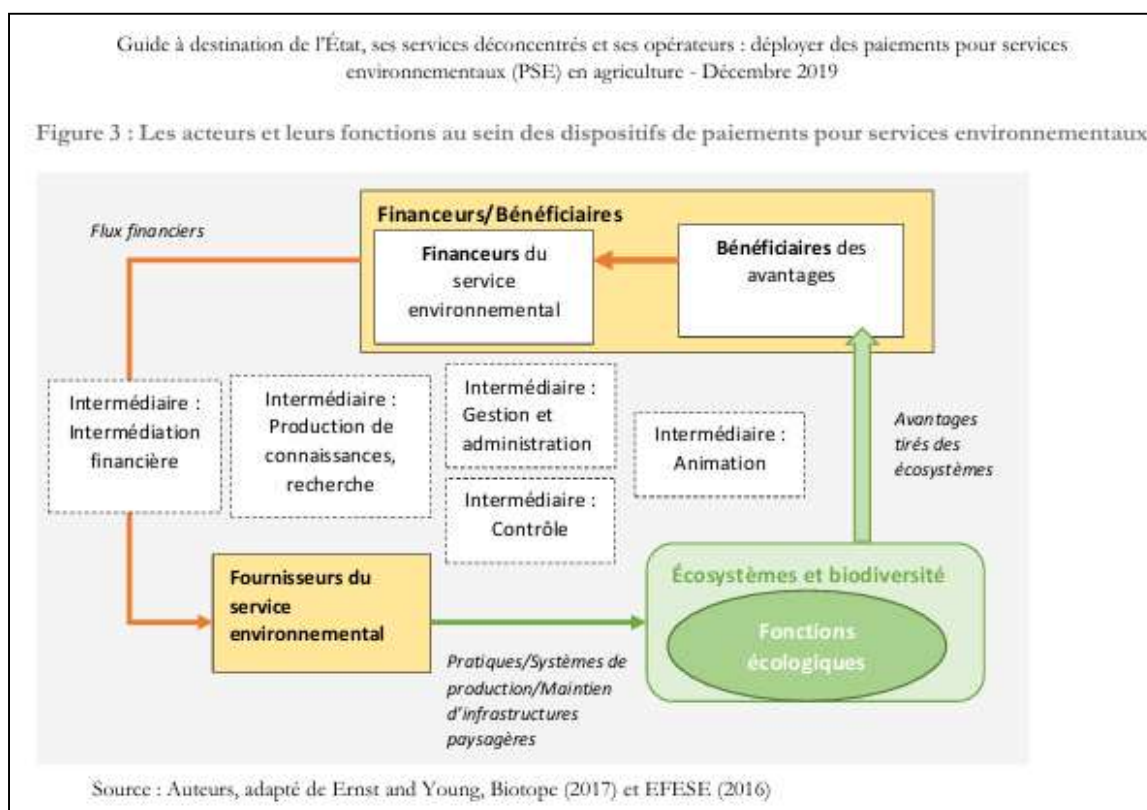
Guide à destination de l'État, ses services déconcentrés et ses opérateurs : déployer des paiements pour services environnementaux (PSE) en agriculture - Décembre 2019

Figure 3 : Les acteurs et leurs fonctions au sein des dispositifs de paiements pour services environnementaux

Financeurs/Bénéficiaires

Flux financiers

Financeurs du service environnemental

Bénéficiaires des avantages

Intermédiaire : Intermédiation financière

Intermédiaire : Production de connaissances, recherche

Intermédiaire : Gestion et administration

Intermédiaire : Contrôle

Intermédiaire : Animation

Avantages tirés des écosystèmes

Fournisseurs du service environnemental

Écosystèmes et biodiversité

Fonctions écologiques

Pratiques/Systèmes de production/Maintien d'infrastructures paysagères

Source : Auteurs, adapté de Ernst and Young, Biotope (2017) et EFESE (2016)